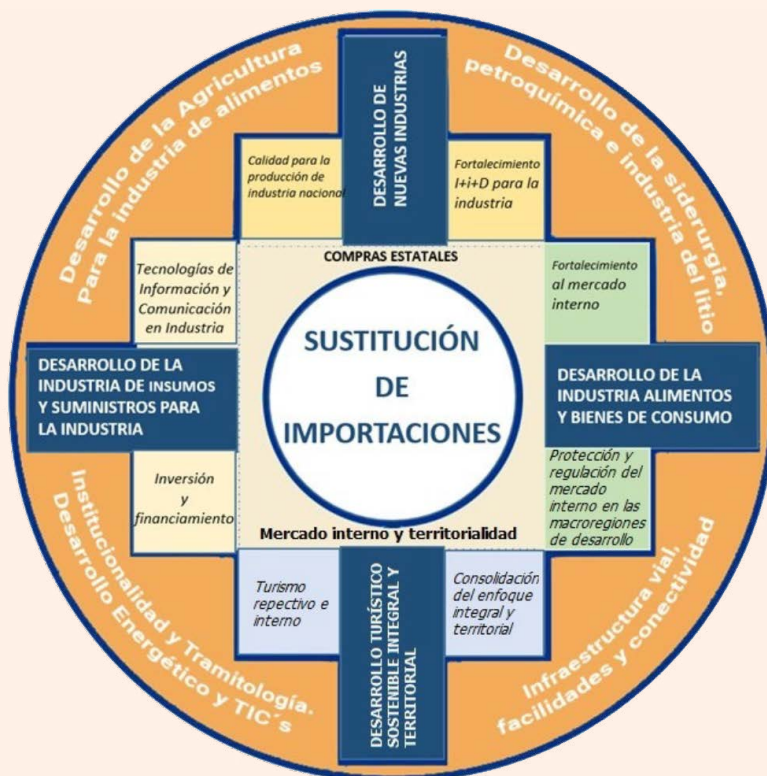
Desarrollo de la Agricultura para la industria de alimentos

DESARROLLO DE NUEVAS INDUSTRIAS

Desarrollo de la siderurgia, petroquímica e industria del litio

Calidad para la producción de industria nacional

Fortalecimiento I+i+D para la industria

Tecnologías de Información y Comunicación en Industria

COMPRAS ESTATALES

Fortalecimiento al mercado interno

DESARROLLO DE LA INDUSTRIA DE INSUMOS Y SUMINISTROS PARA LA INDUSTRIA

SUSTITUCIÓN DE IMPORTACIONES

DESARROLLO DE LA INDUSTRIA ALIMENTOS Y BIENES DE CONSUMO

Inversión y financiamiento

Protección y regulación del mercado interno en las macroregiones de desarrollo

Mercado interno y territorialidad

Turismo repectivo e interno

DESARROLLO TURÍSTICO SOSTENIBLE INTEGRAL Y TERRITORIAL

Consolidación del enfoque integral y territorial

Institucionalidad y Tramitología. Desarrollo Energético y TIC´s

Infraestructura vial, facilidades y conectividad